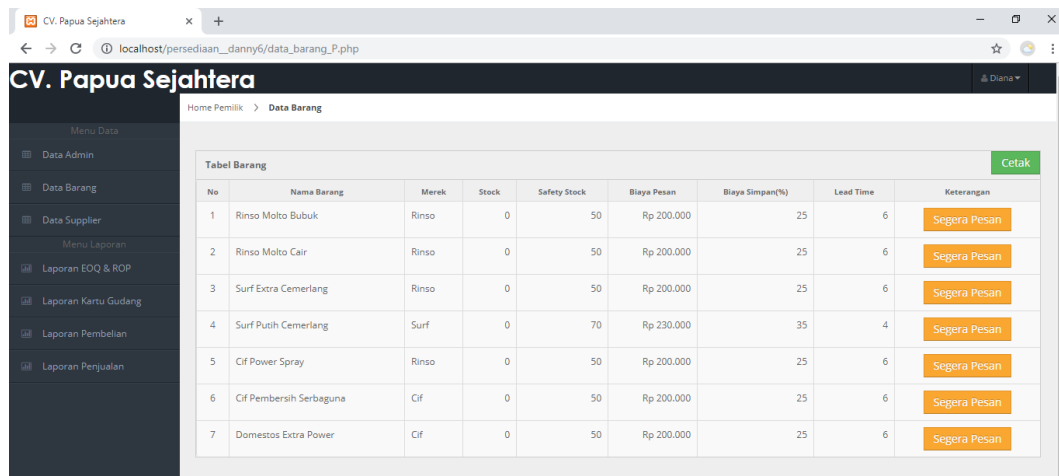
CV. Papua Sejahtera × +

localhost/persediaan__danny6/data_barang_P.php

CV. Papua Sejahtera

Diana

Home Pemilik > Data Barang

Menu Data
Data Admin
Data Barang
Data Supplier
Menu Laporan
Laporan EOQ & ROP
Laporan Kartu Gudang
Laporan Pembelian
Laporan Penjualan

Tabel Barang

Cetak

| No | Nama Barang | Merek | Stock | Safety Stock | Biaya Pesan | Biaya Simpan(%) | Lead Time | Keterangan |
|---|---|---|---|---|---|---|---|---|
| 1 | Rinso Molto Bubuk | Rinso | 0 | 50 | Rp 200.000 | 25 | 6 | Segera Pesan |
| 2 | Rinso Molto Cair | Rinso | 0 | 50 | Rp 200.000 | 25 | 6 | Segera Pesan |
| 3 | Surf Extra Cemerlang | Rinso | 0 | 50 | Rp 200.000 | 25 | 6 | Segera Pesan |
| 4 | Surf Putih Cemerlang | Surf | 0 | 70 | Rp 230.000 | 35 | 4 | Segera Pesan |
| 5 | Cif Power Spray | Rinso | 0 | 50 | Rp 200.000 | 25 | 6 | Segera Pesan |
| 6 | Cif Pembersih Serbaguna | Cif | 0 | 50 | Rp 200.000 | 25 | 6 | Segera Pesan |
| 7 | Domestos Extra Power | Cif | 0 | 50 | Rp 200.000 | 25 | 6 | Segera Pesan |